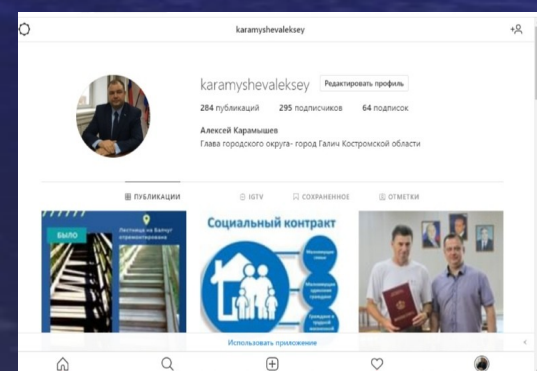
karamyshevaleksey

karamyshevaleksey Редактировать профиль

284 публикаций 295 подписчиков 64 подписок

Алексей Карамышев
Глава городского округа- город Галич Костромской области

ПУБЛИКАЦИИ IGTV СОХРАНЕННОЕ ОТМЕТКИ

БЫЛО

Лестница на Балчуг отремонтирована

Социальный контракт

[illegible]

Использовать приложение